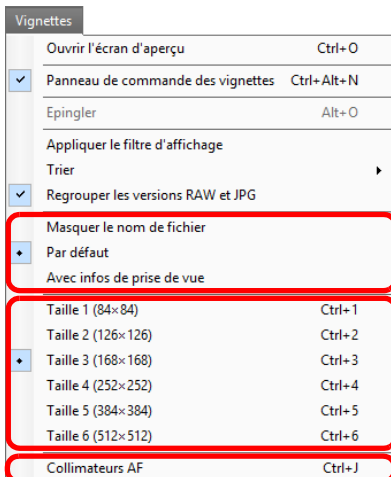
Vignettes

Ouvrir l'écran d'aperçu Ctrl+O

Panneau de commande des vignettes Ctrl+Alt+N

Epingler Alt+O

Appliquer le filtre d'affichage

Trier

Regrouper les versions RAW et JPG

Masquer le nom de fichier

Par défaut

Avec infos de prise de vue

Taille 1 (84×84) Ctrl+1

Taille 2 (126×126) Ctrl+2

Taille 3 (168×168) Ctrl+3

Taille 4 (252×252) Ctrl+4

Taille 5 (384×384) Ctrl+5

Taille 6 (512×512) Ctrl+6

Collimateurs AF Ctrl+J